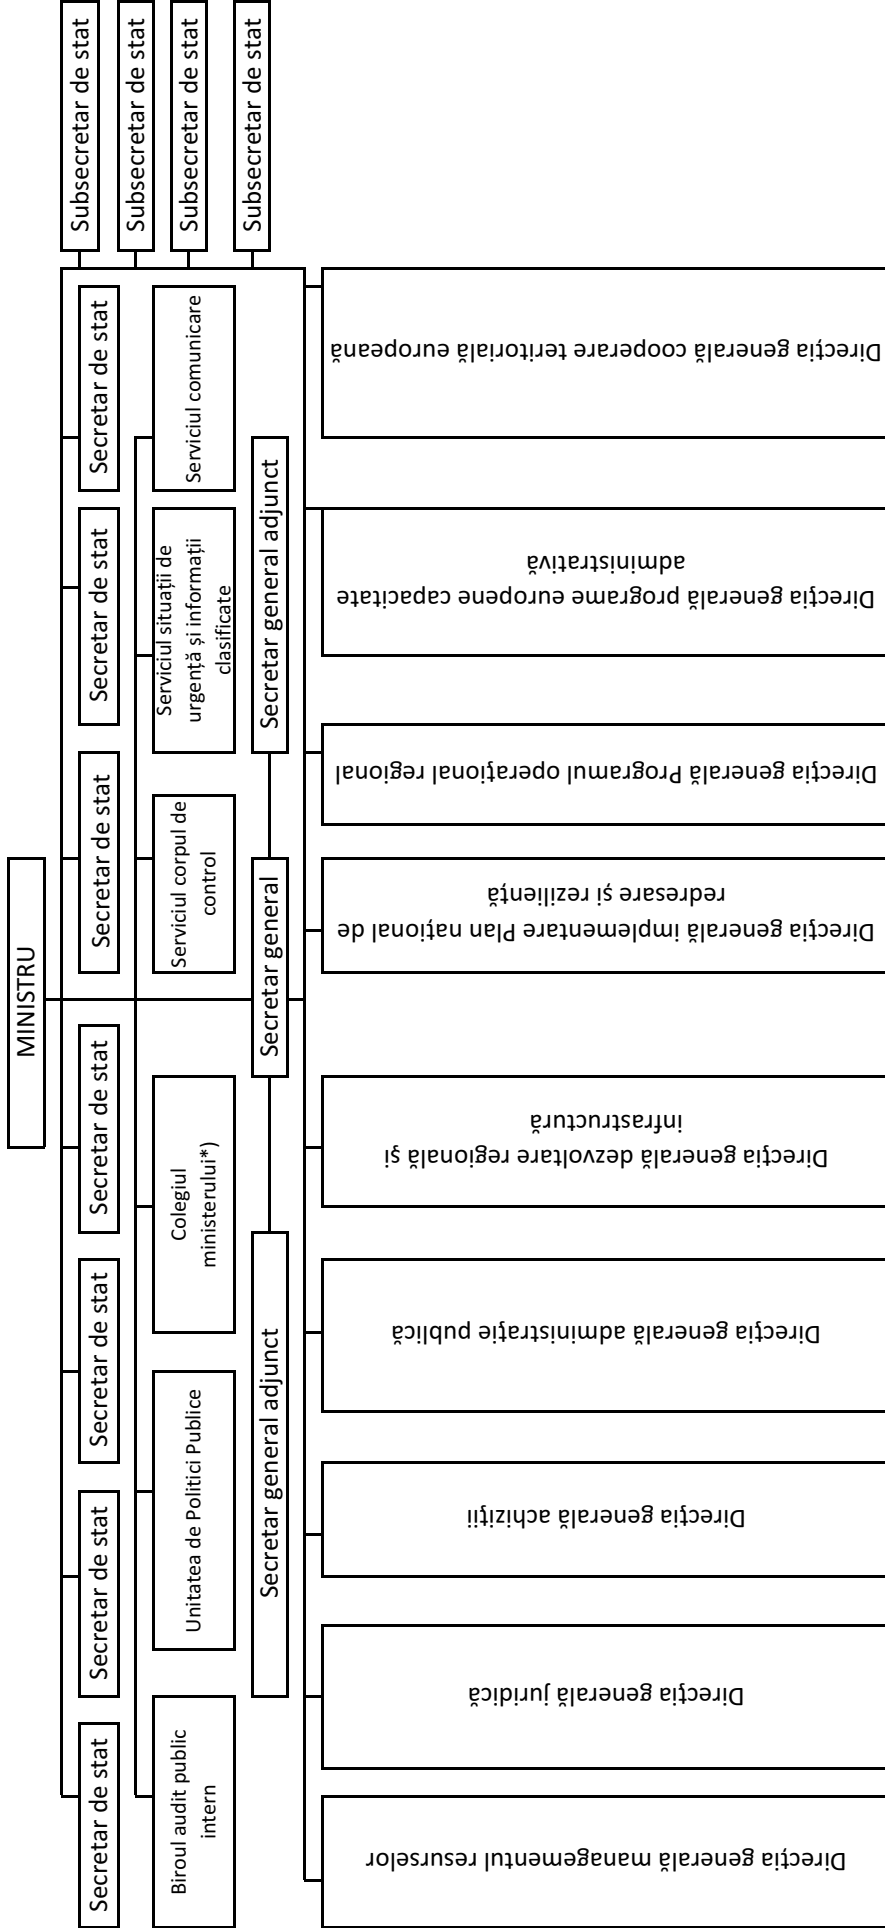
MINISTRU

Subsecretar de stat
Subsecretar de stat
Subsecretar de stat
Subsecretar de stat

Secretar de stat
Secretar de stat
Secretar de stat
Secretar de stat
Secretar de stat
Secretar de stat
Secretar de stat

Biroul audit public intern
Unitatea de Politici Publice
Colegiul ministerului*)
Serviciul corpul de control
Serviciul situații de urgență și informații clasificate
Serviciul comunicare

Secretar general
Secretar general adjunct
Secretar general adjunct

Direcția generală managementul resurselor
Direcția generală juridică
Direcția generală achiziții
Direcția generală administrație publică
Direcția generală dezvoltare regională și infrastructură
Direcția generală implementare Plan național de redresare și reziliență
Direcția generală Programul operațional regional
Direcția generală programe europene capacitate administrativă
Direcția generală cooperare teritorială europeană